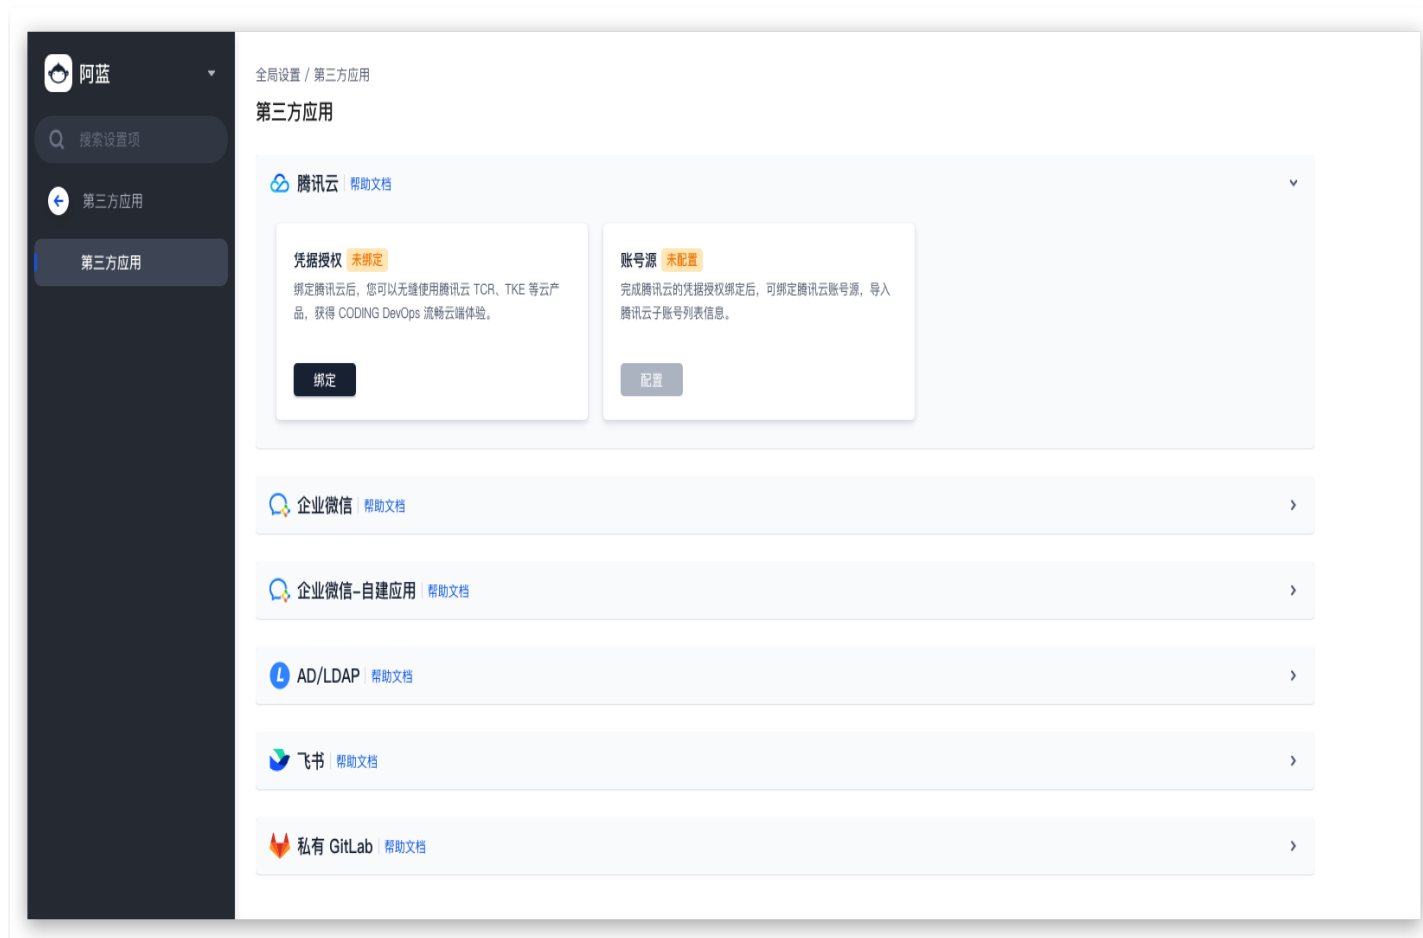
阿蓝

搜索设置项

第三方应用

第三方应用

全局设置 / 第三方应用

第三方应用

腾讯云 帮助文档

凭据授权 未绑定

绑定腾讯云后，您可以无缝使用腾讯云 TCR、TKE 等云产品，获得 CODING DevOps 流畅云端体验。

绑定

账号源 未配置

完成腾讯云的凭据授权绑定后，可绑定腾讯云账号源，导入腾讯云子账号列表信息。

配置

企业微信 帮助文档

企业微信-自建应用 帮助文档

AD/LDAP 帮助文档

飞书 帮助文档

私有 GitLab 帮助文档